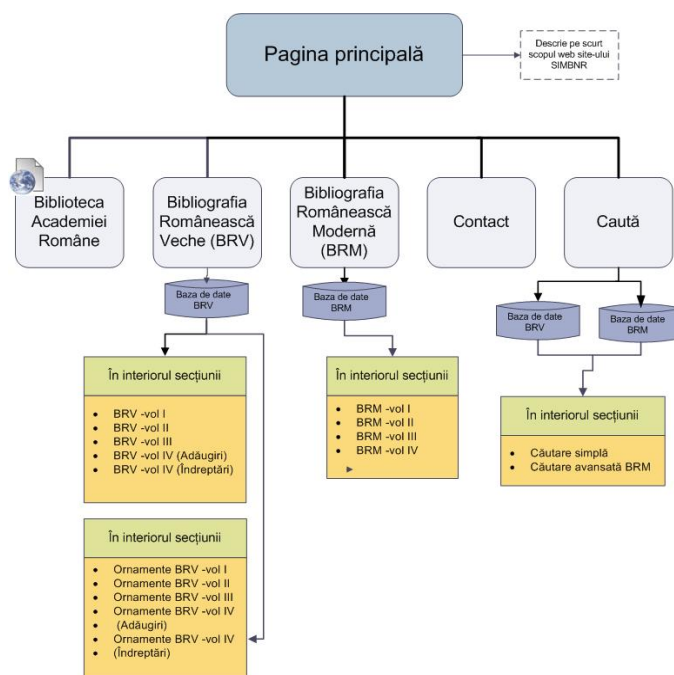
Pagina principală

Descrie pe scurt scopul web site-ului SIMBNR

Biblioteca Academiei Române

Bibliografia Românească Veche (BRV)

Bibliografia Românească Modernă (BRM)

Contact

Caută

Baza de date BRV

Baza de date BRM

Baza de date BRV

Baza de date BRM

În interiorul secțiunii

- BRV -vol I
- BRV -vol II
- BRV -vol III
- BRV -vol IV (Adăugiri)
- BRV -vol IV (Îndreptări)

În interiorul secțiunii

- BRM -vol I
- BRM -vol II
- BRM -vol III
- BRM -vol IV

În interiorul secțiunii

- Căutare simplă
- Căutare avansată BRM

În interiorul secțiunii

- Ornamente BRV -vol I
- Ornamente BRV -vol II
- Ornamente BRV -vol III
- Ornamente BRV -vol IV (Adăugiri)
- Ornamente BRV -vol IV (Îndreptări)